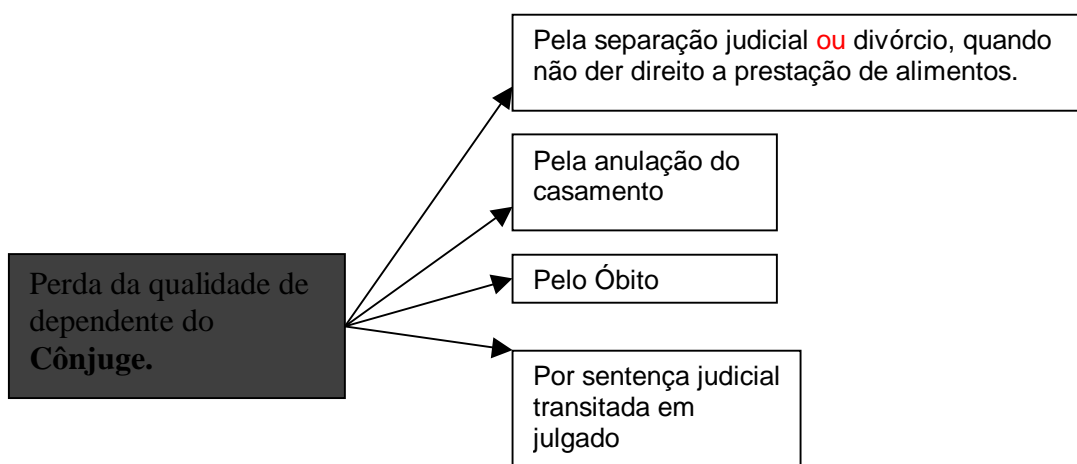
Perda da qualidade de dependente do **Cônjuge.**

Pela separação judicial ou divórcio, quando não der direito a prestação de alimentos.

Pela anulação do casamento

Pelo Óbito

Por sentença judicial transitada em julgado